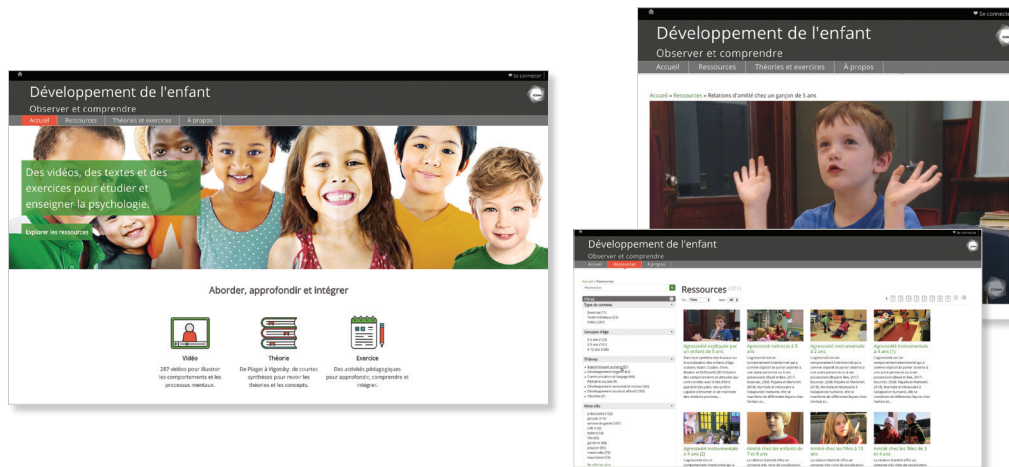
Se connecter

Développement de l'enfant

Observer et comprendre

Accueil | Ressources | Théories et exercices | À propos

Des vidéos, des textes et des exercices pour étudier et enseigner la psychologie.

Explorer les ressources

Aborder, approfondir et intégrer

Vidéo
287 vidéos pour illustrer les comportements et les processus mentaux.

Théorie
De Piaget à Vygotsky, de courtes synthèses pour revoir les théories et les concepts.

Exercice
Des activités pédagogiques pour approfondir, comprendre et intégrer.

Se connecter

Développement de l'enfant

Observer et comprendre

Accueil | Ressources | Théories et exercices | À propos

Accueil » Ressources » Relations d'amitié chez un garçon de 5 ans

Se connecter

Développement de l'enfant

Observer et comprendre

Accueil | Ressources | À propos

Ressources

Agressivité expliquée par un enfant de 6 ans

Agressivité indirecte à 5 ans

Agressivité instrumentale à 2 ans

Agressivité instrumentale à 4 ans (1)

Agressivité instrumentale à 4 ans (2)

Amitié chez les enfants de 7 et 8 ans

Amitié chez les filles à 10 ans

Amitié chez les filles de 5 et 6 ans